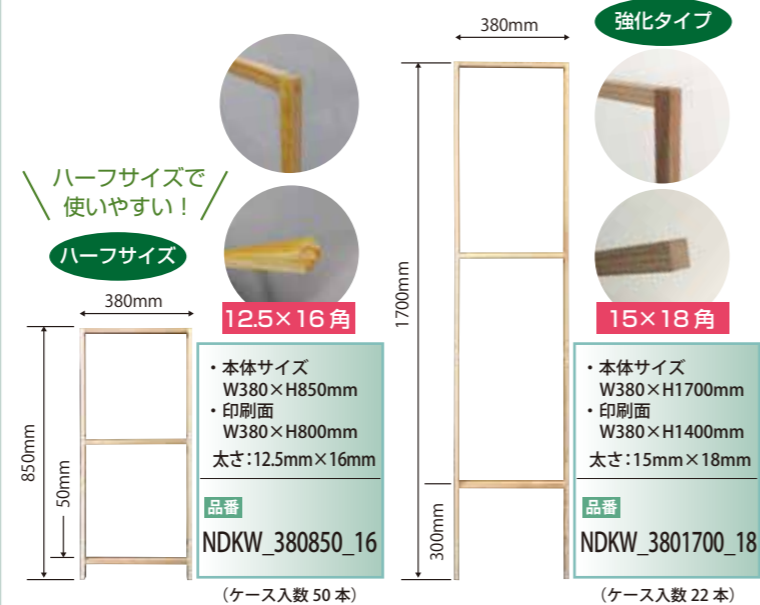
ハーフサイズで
使いやすい！

ハーフサイズ

380mm

850mm

50mm

12.5×16角

・本体サイズ
W380×H850mm
・印刷面
W380×H800mm
太さ：12.5mm×16mm

品番
NDKW_380850_16

（ケース入数 50 本）

380mm

強化タイプ

1700mm

300mm

15×18角

・本体サイズ
W380×H1700mm
・印刷面
W380×H1400mm
太さ：15mm×18mm

品番
NDKW_3801700_18

（ケース入数 22 本）